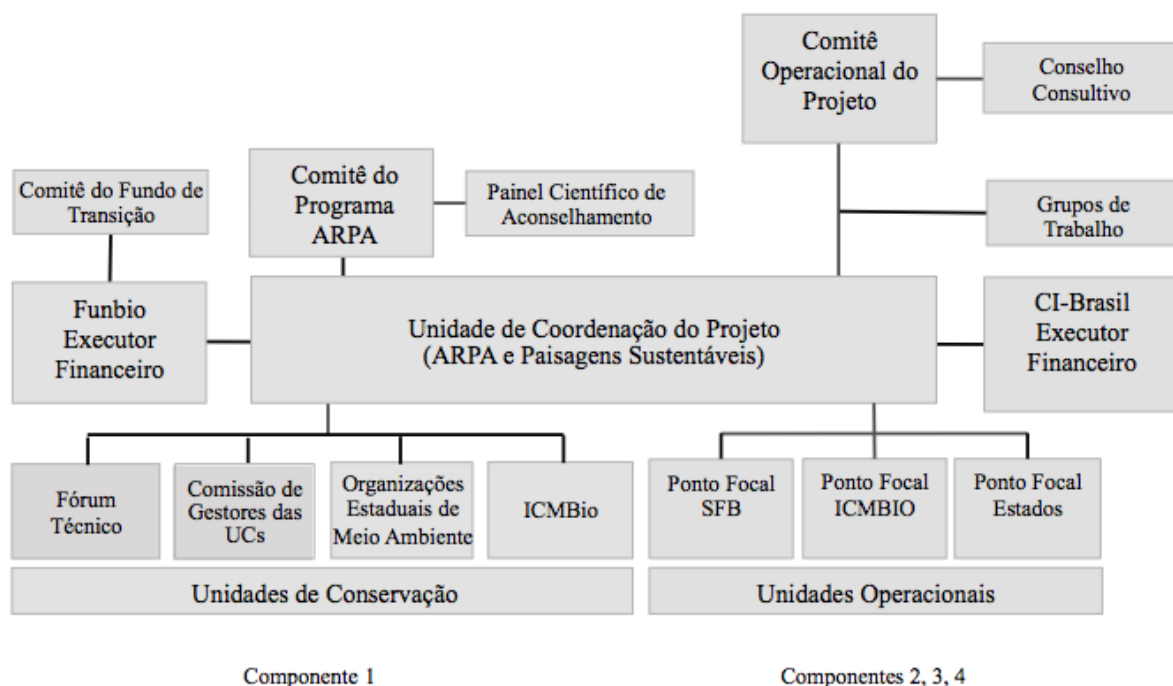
Comitê Operacional do Projeto

Conselho Consultivo

Comitê do Fundo de Transição

Comitê do Programa ARPA

Painel Científico de Aconselhamento

Grupos de Trabalho

Funbio Executor Financeiro

Unidade de Coordenação do Projeto (ARPA e Paisagens Sustentáveis)

CI-Brasil Executor Financeiro

Fórum Técnico

Comissão de Gestores das UCs

Organizações Estaduais de Meio Ambiente

ICMBio

Ponto Focal SFB

Ponto Focal ICMBIO

Ponto Focal Estados

Unidades de Conservação

Unidades Operacionais

Componente 1

Componentes 2, 3, 4